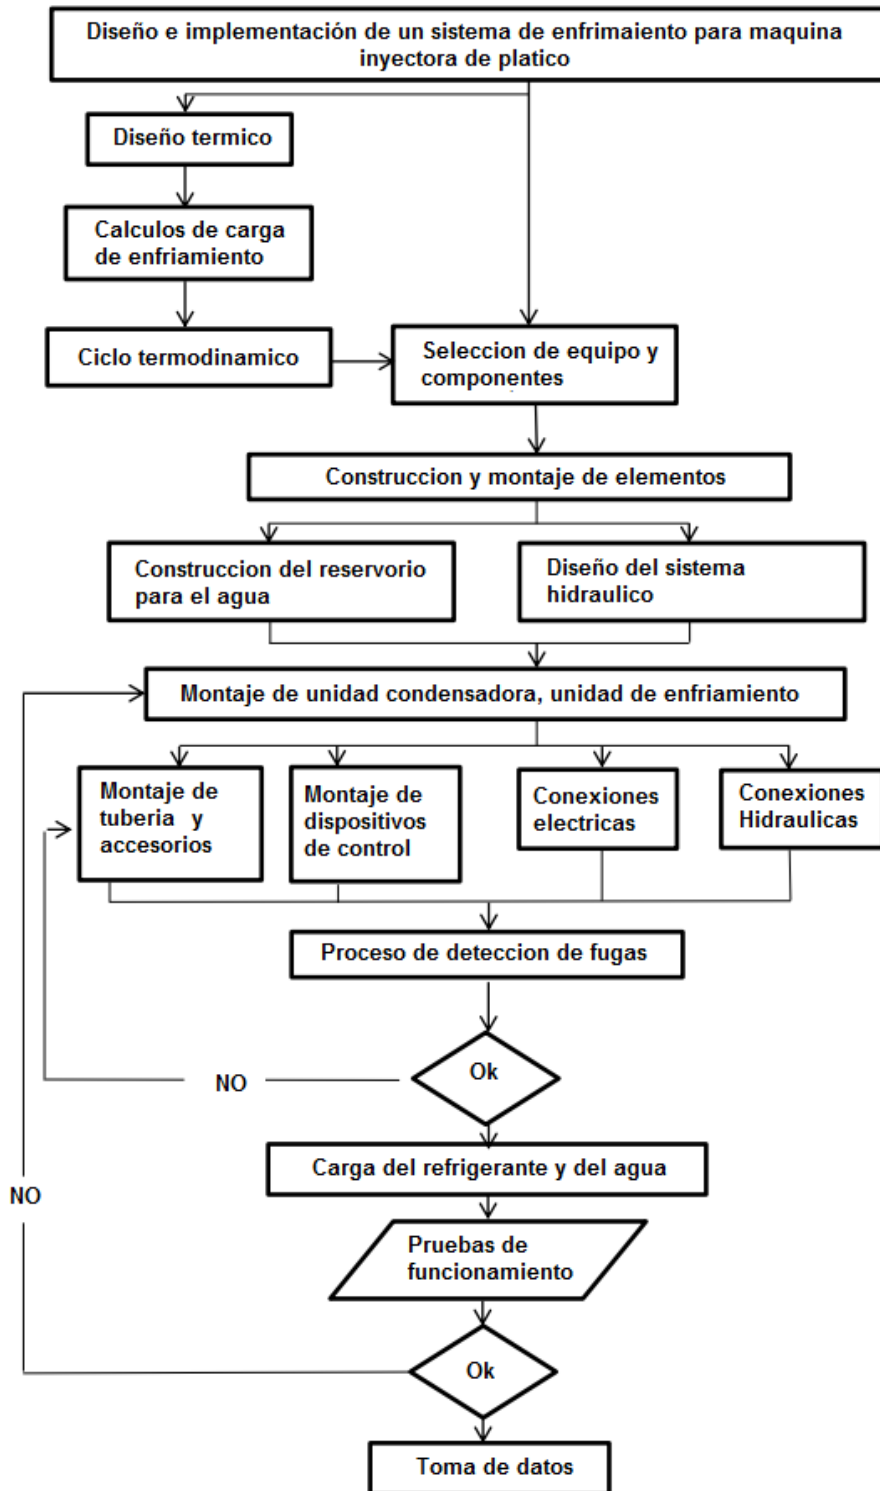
Diseño e implementación de un sistema de enfrimaiento para maquina inyectora de platico

Diseño termico

Calculos de carga de enfriamiento

Ciclo termodinamico

Seleccion de equipo y componentes

Construccion y montaje de elementos

Construccion del reservorio para el agua

Diseño del sistema hidraulico

Montaje de unidad condensadora, unidad de enfriamiento

Montaje de tuberia y accesorios

Montaje de dispositivos de control

Conexiones electricas

Conexiones Hidraulicas

Proceso de deteccion de fugas

NO

Ok

Carga del refrigerante y del agua

NO

Pruebas de funcionamiento

Ok

Toma de datos